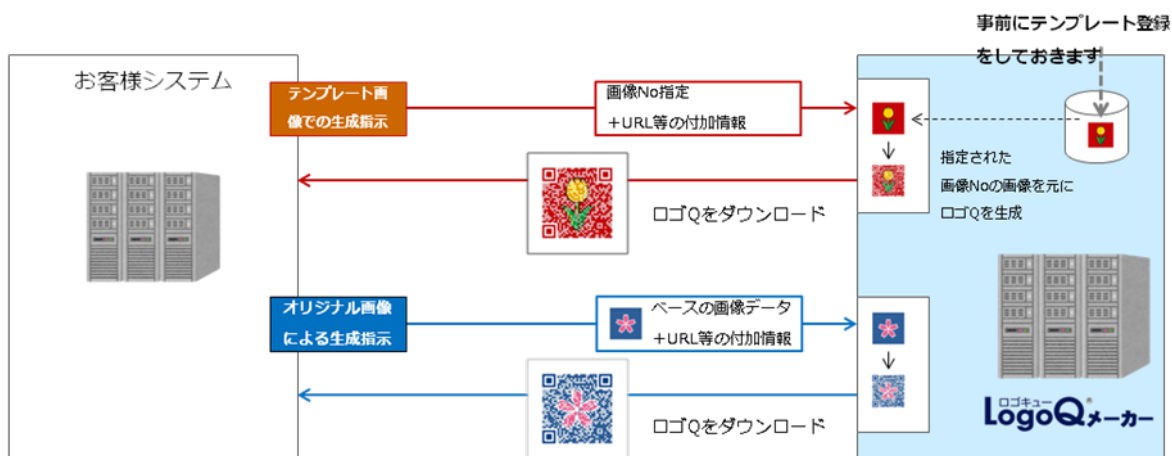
事前にテンプレート登録をしておきます

お客様システム

テンプレート画像での生成指示

画像No指定
+URL等の付加情報

指定された画像Noの画像を元にロゴQを生成

ロゴQをダウンロード

オリジナル画像による生成指示

ベースの画像データ
+URL等の付加情報

ロゴQをダウンロード

ロゴキュー
LogoQ メーカー